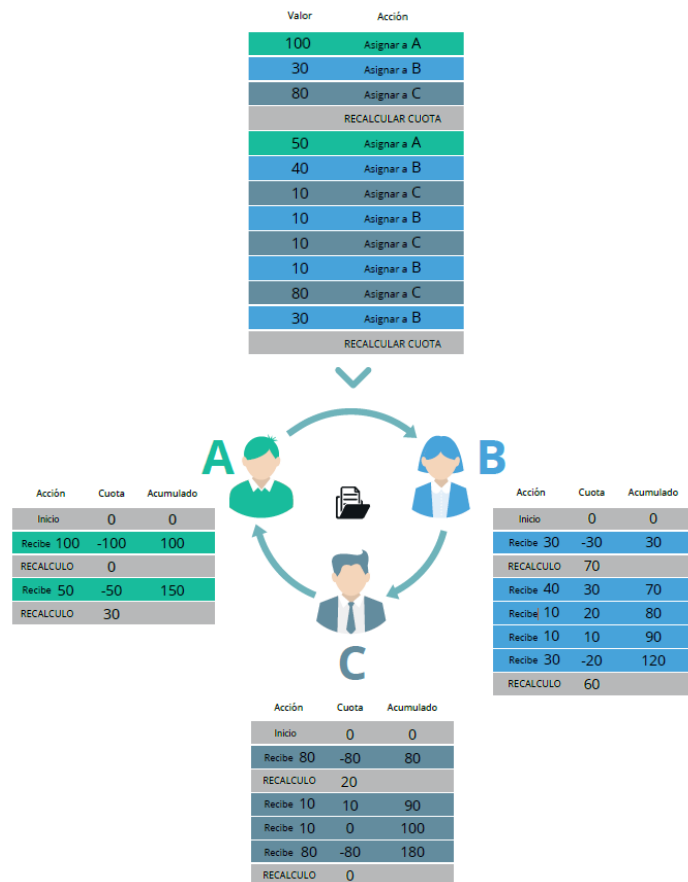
| Valor | Acción |
|---|---|
| 100 | Asignar a A |
| 30 | Asignar a B |
| 80 | Asignar a C |
| | RECALCULAR CUOTA |
| 50 | Asignar a A |
| 40 | Asignar a B |
| 10 | Asignar a C |
| 10 | Asignar a B |
| 10 | Asignar a C |
| 10 | Asignar a B |
| 80 | Asignar a C |
| 30 | Asignar a B |
| | RECALCULAR CUOTA |

A

B

| Acción | Cuota | Acumulado |
|---|---|---|
| Inicio | 0 | 0 |
| Recibe 100 | -100 | 100 |
| RECALCULO | 0 | |
| Recibe 50 | -50 | 150 |
| RECALCULO | 30 | |

| Acción | Cuota | Acumulado |
|---|---|---|
| Inicio | 0 | 0 |
| Recibe 30 | -30 | 30 |
| RECALCULO | 70 | |
| Recibe 40 | 30 | 70 |
| Recibe 10 | 20 | 80 |
| Recibe 10 | 10 | 90 |
| Recibe 30 | -20 | 120 |
| RECALCULO | 60 | |

C

| Acción | Cuota | Acumulado |
|---|---|---|
| Inicio | 0 | 0 |
| Recibe 80 | -80 | 80 |
| RECALCULO | 20 | |
| Recibe 10 | 10 | 90 |
| Recibe 10 | 0 | 100 |
| Recibe 80 | -80 | 180 |
| RECALCULO | 0 | |